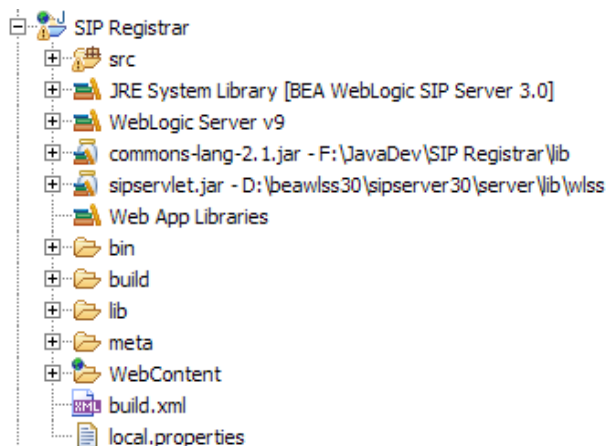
SIP Registrar
src
JRE System Library [BEA WebLogic SIP Server 3.0]
WebLogic Server v9
commons-lang-2.1.jar - F:\JavaDev\SIP Registrar\lib
sipservlet.jar - D:\beawlss30\sipserver30\server\lib\wlss
Web App Libraries
bin
build
lib
meta
WebContent
XML build.xml
local.properties